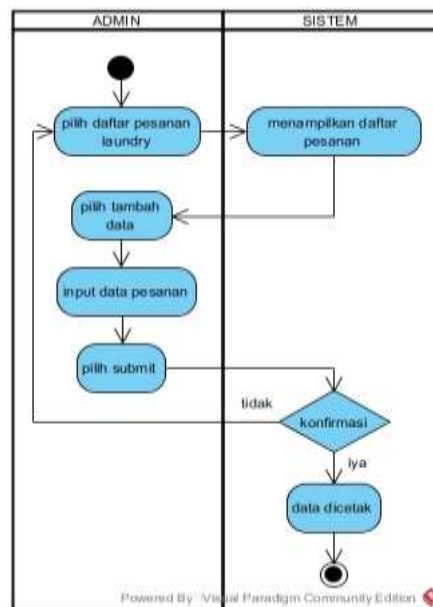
ADMIN

SISTEM

pilih daftar pesanan laundry

menampilkan daftar pesanan

pilih tambah data

input data pesanan

pilih submit

tidak

konfirmasi

iya

data dicetak

Powered By Visual Paradigm Community Edition